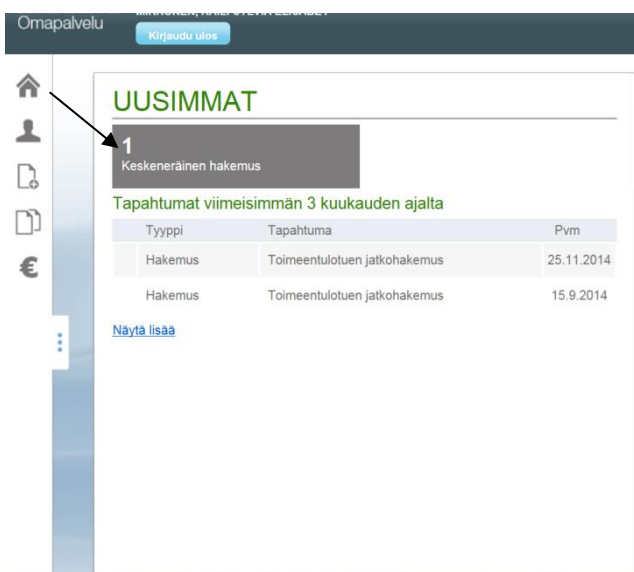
Omapalvelu

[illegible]

Kirjaudu ulos

UUSIMMAT

1
Keskeneräinen hakemus

Tapahtumat viimeisimmän 3 kuukauden ajalta

| Tyyppi | Tapahtuma | Pvm |
|---|---|---|
| Hakemus | Toimeentulotuen jatkohakemus | 25.11.2014 |
| Hakemus | Toimeentulotuen jatkohakemus | 15.9.2014 |

Näytä lisää

€